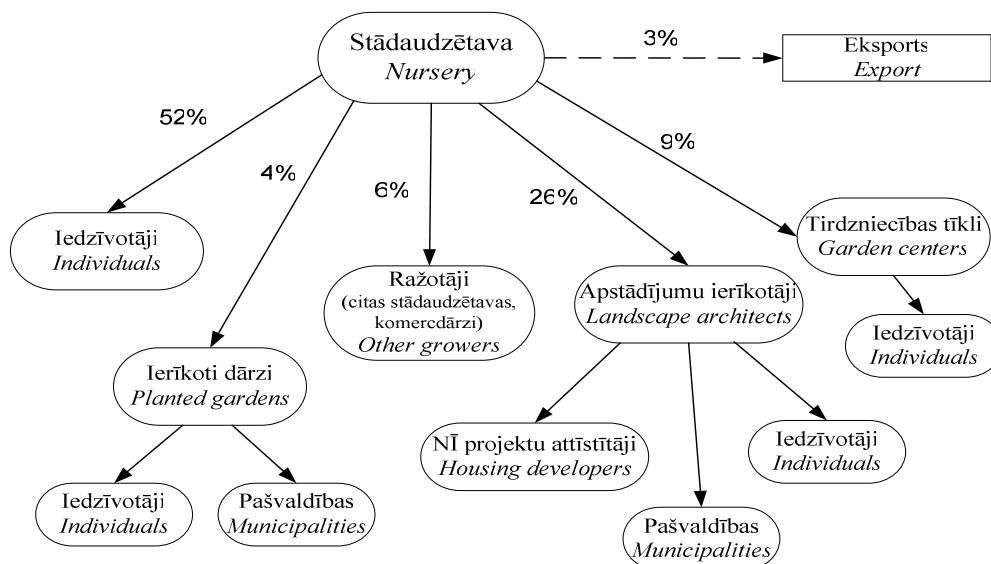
Stādaudzētava
*Nursery*

3%

Eksports
*Export*

52%

4%

6%

26%

9%

Iedzīvotāji
*Individuals*

Ražotāji
(citas stādaudzētavas, komercdārzi)
*Other growers*

Apstādījumu ierīkotāji
*Landscape architects*

Tirdzniecības tīkli
*Garden centers*

Iedzīvotāji
*Individuals*

Ierīkoti dārzi
*Planted gardens*

NĪ projektu attīstītāji
*Housing developers*

Iedzīvotāji
*Individuals*

Iedzīvotāji
*Individuals*

Pašvaldības
*Municipalities*

Pašvaldības
*Municipalities*